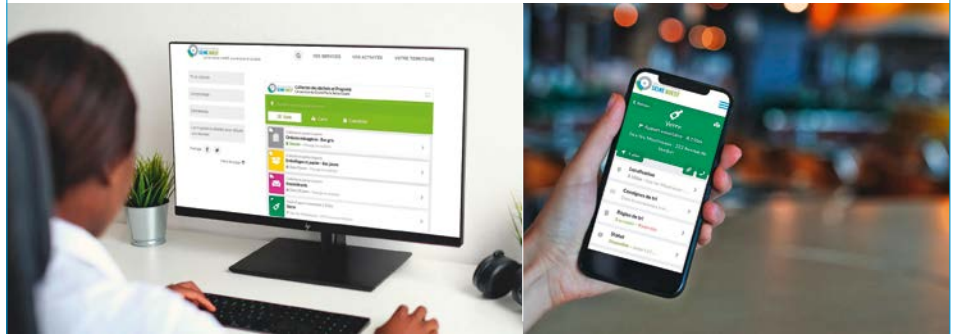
SEINE OUEST

VOS SERVICES

VOS ACTIVITÉS

VOTRE TERRITOIRE

Collecte des déchets et Propreté

Liste

Carte

Localiser

Emballages / papier - Bac jaune

Encombrants

SEINE OUEST

Verre

Installation

Consignes de tri

Règles de tri

Statut